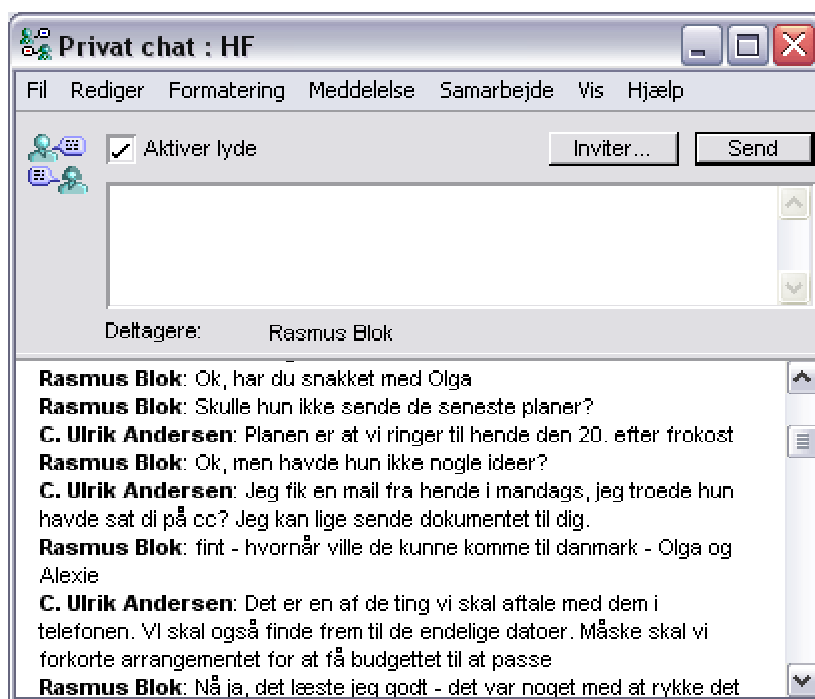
Privat chat : HF

Fil Rediger Formatering Meddelelse Samarbejde Vis Hjælp

Aktiver lyde

Inviter...

Send

Deltagere: Rasmus Blok

Rasmus Blok: Ok, har du snakket med Olga

Rasmus Blok: Skulle hun ikke sende de seneste planer?

C. Ulrik Andersen: Planen er at vi ringer til hende den 20. efter frokost

Rasmus Blok: Ok, men havde hun ikke nogle ideer?

C. Ulrik Andersen: Jeg fik en mail fra hende i mandags, jeg troede hun havde sat di på cc? Jeg kan lige sende dokumentet til dig.

Rasmus Blok: fint - hvornår ville de kunne komme til danmark - Olga og Alexie

C. Ulrik Andersen: Det er en af de ting vi skal aftale med dem i telefonen. VI skal også finde frem til de endelige datoer. Måske skal vi forkorte arrangementet for at få budgettet til at passe

Rasmus Blok: Nå ja, det læste jeg godt - det var noget med at rykke det